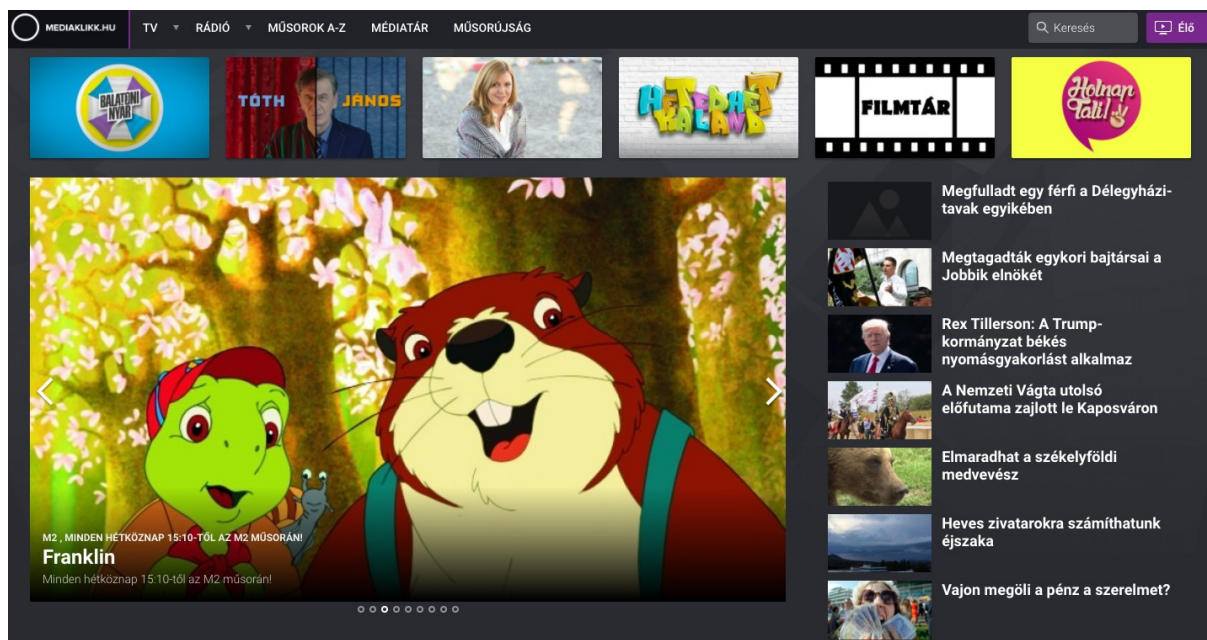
MEDIAKLIKK.HU TV RÁDIÓ MŰSOROK A-Z MÉDIATÁR MŰSORÚJSÁG

Keresés

Élő

BALATONI NYÁR

TÓTH JÁNOS

HETEDHÉT KALAND

FILMTÁR

Holnap Tali!

M2 , MINDEN HÉTKÖZNAP 15:10-TŐL AZ M2 MŰSORÁN!

Franklin

Minden hétköznap 15:10-től az M2 műsorán!

Megfulladt egy férfi a Délegyházi-tavak egyikében

Megtagadták egykori bajtársai a Jobbik elnökét

Rex Tillerson: A Trump-kormányzat békés nyomásgyakorlást alkalmaz

A Nemzeti Vágta utolsó előfutama zajlott le Kaposváron

Elmaradhat a székelyföldi medvevész

Heves zivatarokra számíthatunk éjszaka

Vajon megöli a pénz a szerelmet?